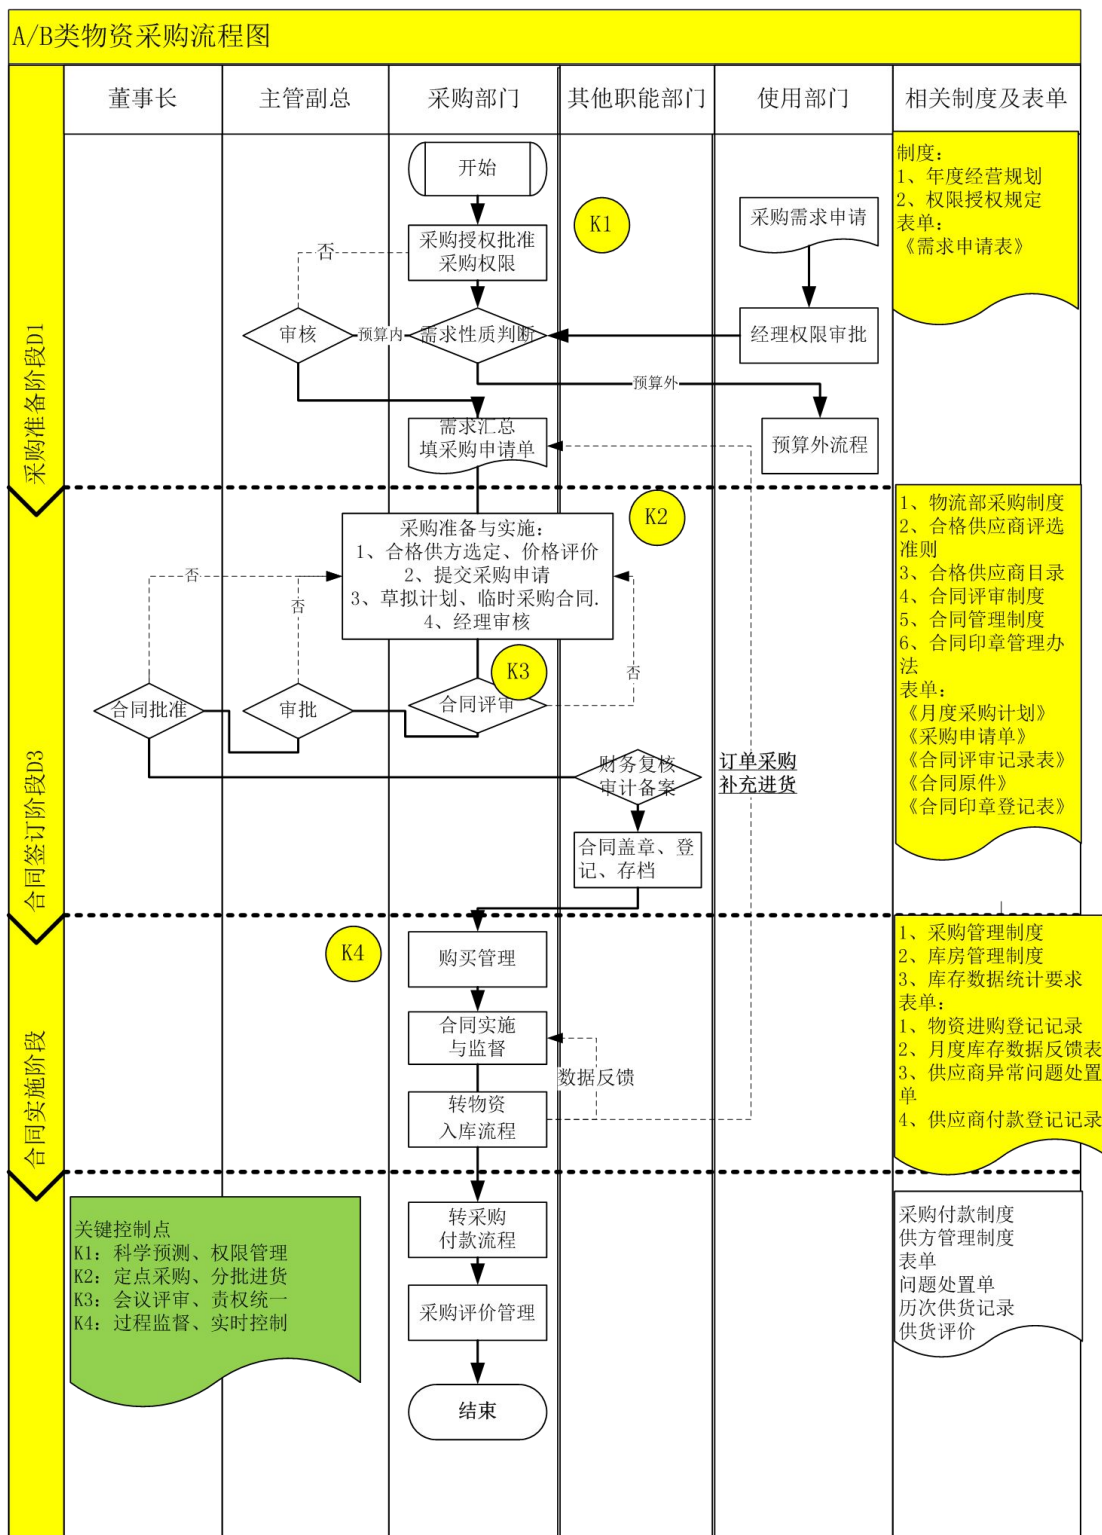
A/B类物资采购流程图

董事长
主管副总
采购部门
其他职能部门
使用部门
相关制度及表单

采购准备阶段D1

开始
K1
采购需求申请
制度：
1、年度经营规划
2、权限授权规定
表单：
《需求申请表》
采购授权批准
采购权限
否
审核
预算内
需求性质判断
经理权限审批
预算外
需求汇总
填采购申请单
预算外流程

合同签订阶段D3

K2
采购准备与实施：
1、合格供方选定、价格评价
2、提交采购申请
3、草拟计划、临时采购合同.
4、经理审核
1、物流部采购制度
2、合格供应商评选准则
3、合格供应商目录
4、合同评审制度
5、合同管理制度
6、合同印章管理办法
表单：
《月度采购计划》
《采购申请单》
《合同评审记录表》
《合同原件》
《合同印章登记表》
否
否
K3
否
合同批准
审批
合同评审
财务复核
审计备案
订单采购
补充进货
合同盖章、登记、存档

合同实施阶段

K4
购买管理
1、采购管理制度
2、库房管理制度
3、库存数据统计要求
表单：
1、物资进购登记记录
2、月度库存数据反馈表
3、供应商异常问题处置单
4、供应商付款登记记录
合同实施
与监督
数据反馈
转物资
入库流程

关键控制点
K1：科学预测、权限管理
K2：定点采购、分批进货
K3：会议评审、责权统一
K4：过程监督、实时控制
转采购
付款流程
采购评价管理
结束
采购付款制度
供方管理制度
表单
问题处置单
历次供货记录
供货评价